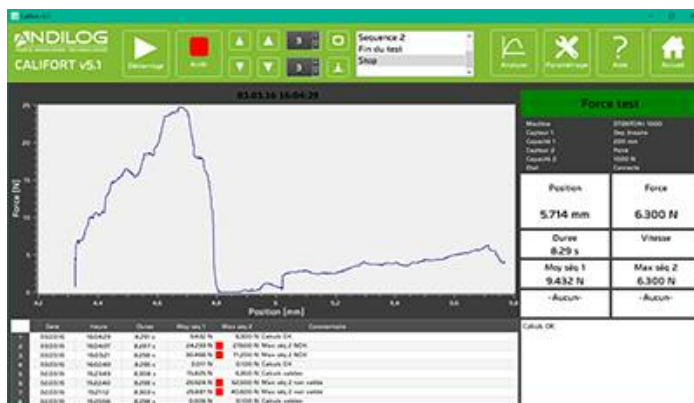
Califort v5.1

ANDILOG

CALIFORT v5.1

Demarrage

Arrêt

3

3

Sequence 2
Fin du test
Stop

Analyse

Parametrage

Aide

Accueil

03.03.16 16:04:29

Force [N]

Position [mm]

Force test

Machine
Capteur 1
Capacité 1
Capteur 2
Capacité 2
Etat

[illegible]
Dep. linéaire
200 mm
Force
1000 N
Connecté

Position

5.714 mm

Force

6.300 N

Durée

8.29 s

Vitesse

Moy séq 1

9.432 N

Max séq 2

6.300 N

-Aucun-

-Aucun-

| | Date | Heure | Durée | Moy séq 1 | Max séq 2 | Commentaire |
|---|---|---|---|---|---|---|
| 1 | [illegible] | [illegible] | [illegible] | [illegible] | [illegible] | Calcul OK |
| 2 | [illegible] | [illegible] | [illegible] | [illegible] | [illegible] | Max séq 2 NOK |
| 3 | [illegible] | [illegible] | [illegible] | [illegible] | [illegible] | Max séq 2 NOK |
| 4 | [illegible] | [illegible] | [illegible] | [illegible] | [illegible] | Calcul OK |
| 5 | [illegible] | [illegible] | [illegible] | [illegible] | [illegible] | Calculs validés |
| 6 | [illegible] | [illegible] | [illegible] | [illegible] | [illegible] | Max séq 2 non validé |
| 7 | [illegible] | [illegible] | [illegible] | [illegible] | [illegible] | Max séq 2 non validé |
| 8 | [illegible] | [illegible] | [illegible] | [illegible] | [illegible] | Calculs validés |

Calcul OK